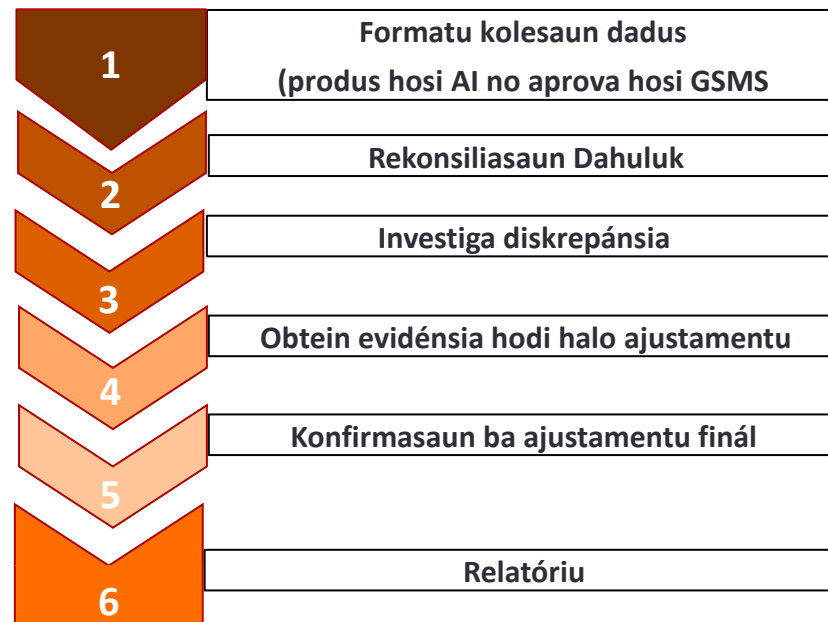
1
Formatu kolesaun dadus
(produs hosi AI no aprova hosi GSMS

2
Rekonsiliasaun Dahuluk

3
Investiga diskrepánsia

4
Obtein evidénsia hodi halo ajustamentu

5
Konfirmasaun ba ajustamentu finál

6
Relatóriu